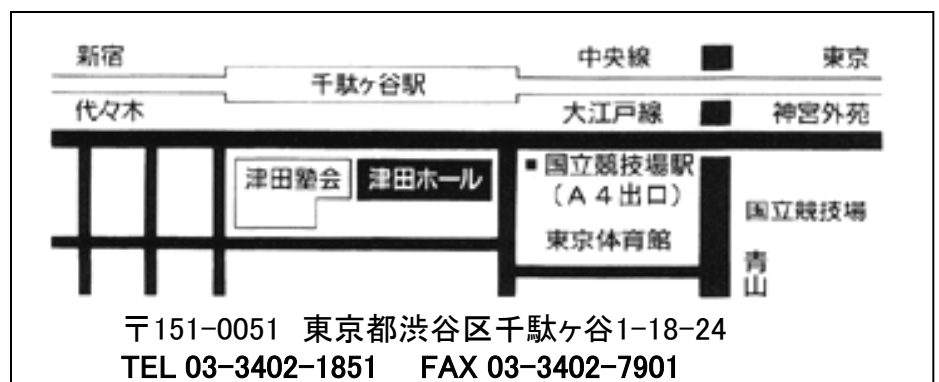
新宿

中央線

東京

千駄ヶ谷駅

代々木

大江戸線

神宮外苑

津田塾会

津田ホール

■ 国立競技場駅
（A４出口）

国立競技場

東京体育館

青山

〒151-0051　東京都渋谷区千駄ヶ谷1-18-24
TEL 03-3402-1851　FAX 03-3402-7901